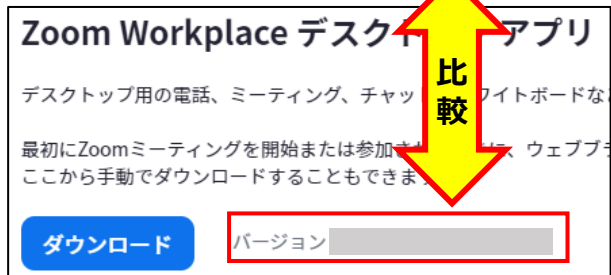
Zoom Workplace デスク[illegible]アプリ

比較

デスクトップ用の電話、ミーティング、チャッ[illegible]ワイトボードな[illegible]

最初にZoomミーティングを開始または参加す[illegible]、ウェブブ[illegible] ここから手動でダウンロードすることもできま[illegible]

ダウンロード

バージョン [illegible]